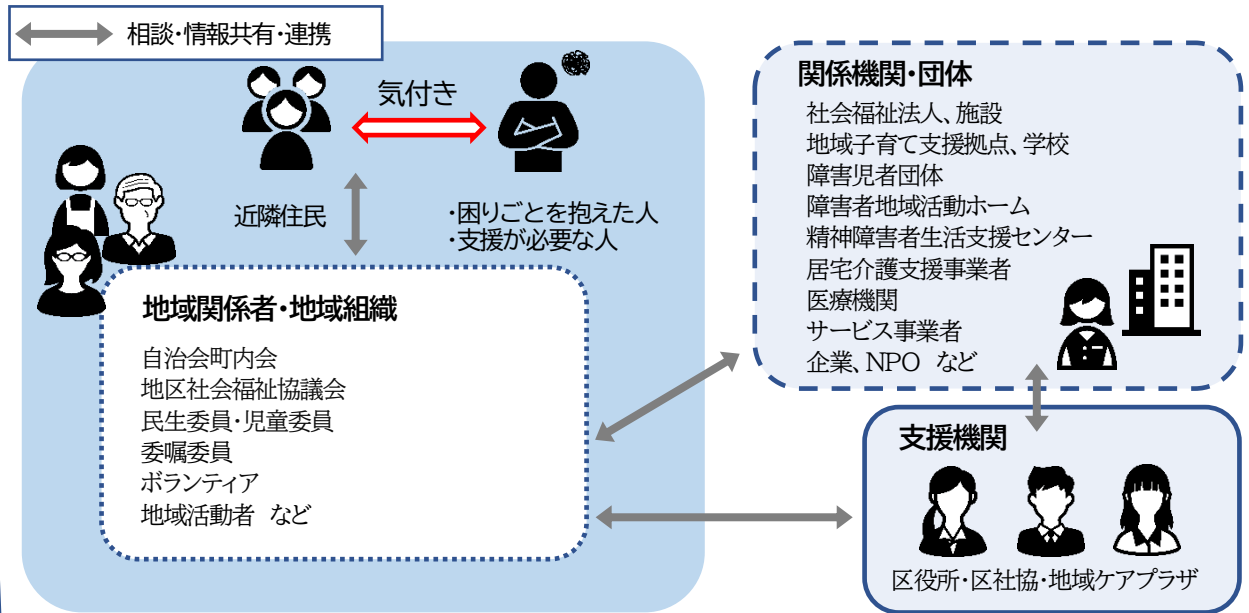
相談・情報共有・連携

気付き

近隣住民

・困りごとを抱えた人
・支援が必要な人

地域関係者・地域組織

自治会町内会
地区社会福祉協議会
民生委員・児童委員
委嘱委員
ボランティア
地域活動者 など

関係機関・団体

社会福祉法人、施設
地域子育て支援拠点、学校
障害児者団体
障害者地域活動ホーム
精神障害者生活支援センター
居宅介護支援事業者
医療機関
サービス事業者
企業、NPO など

支援機関

区役所・区社協・地域ケアプラザ